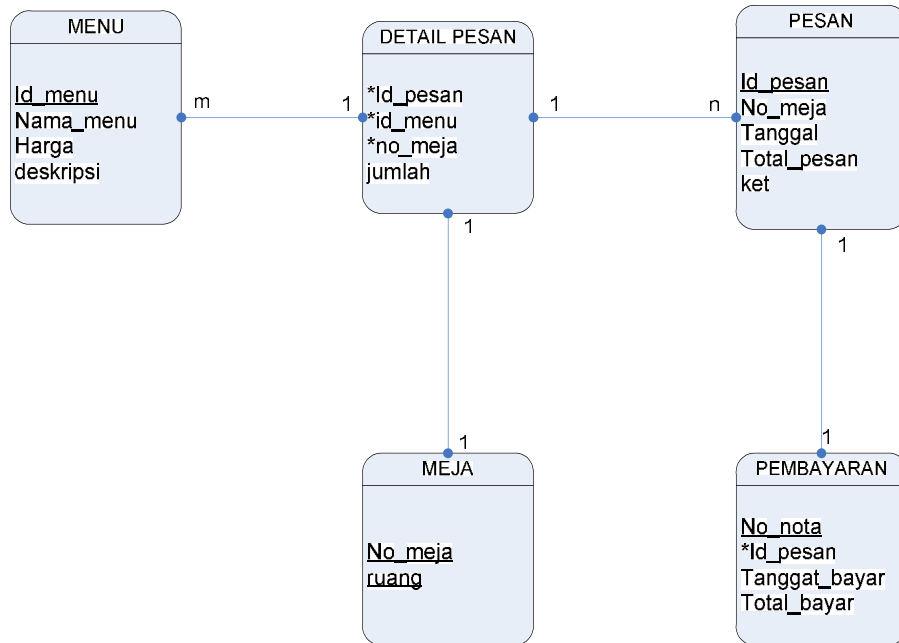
MENU

Id_menu
Nama_menu
Harga
deskripsi

m

1

DETAIL PESAN

*Id_pesan
*id_menu
*no_meja
jumlah

1

n

PESAN

Id_pesan
No_meja
Tanggal
Total_pesan
ket

1

1

1

1

MEJA

No_meja
ruang

PEMBAYARAN

No_nota
*Id_pesan
Tanggat_bayar
Total_bayar